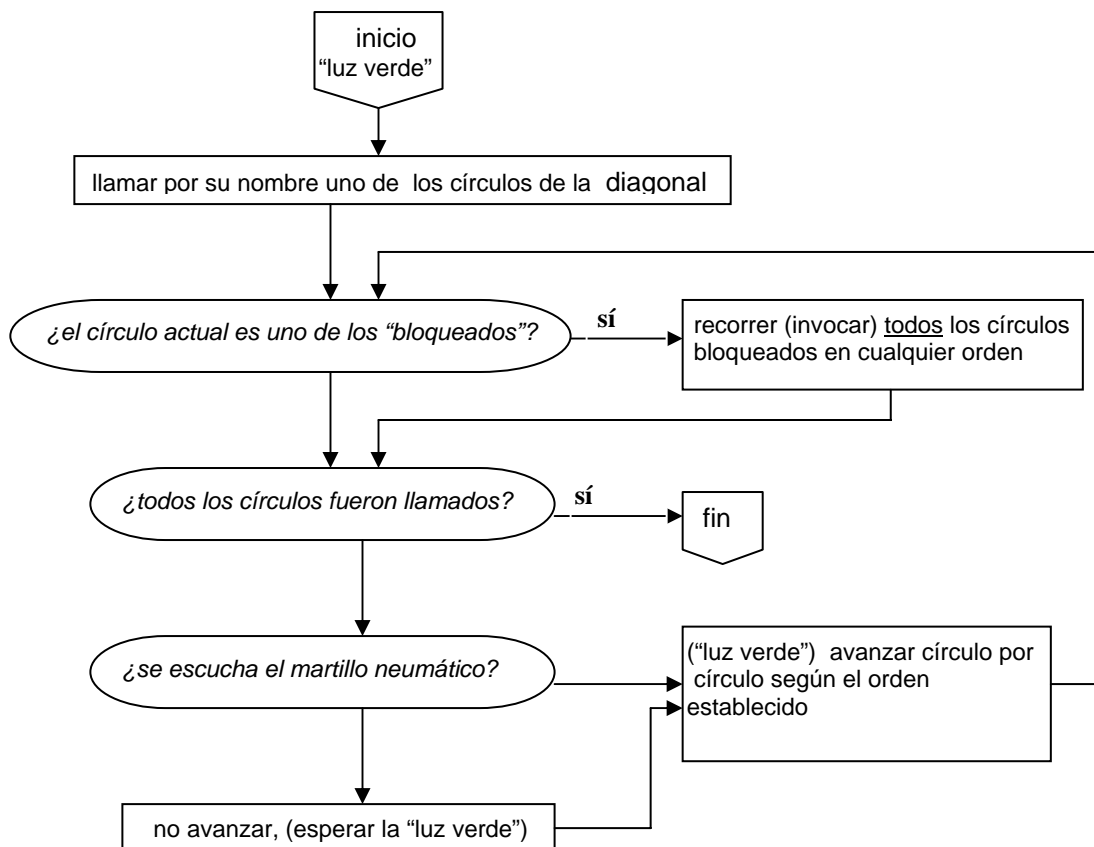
inicio
"luz verde"

llamar por su nombre uno de los círculos de la diagonal

¿el círculo actual es uno de los "bloqueados"?

sí

recorrer (invocar) todos los círculos bloqueados en cualquier orden

¿todos los círculos fueron llamados?

sí

fin

¿se escucha el martillo neumático?

("luz verde") avanzar círculo por círculo según el orden establecido

no avanzar, (esperar la "luz verde")